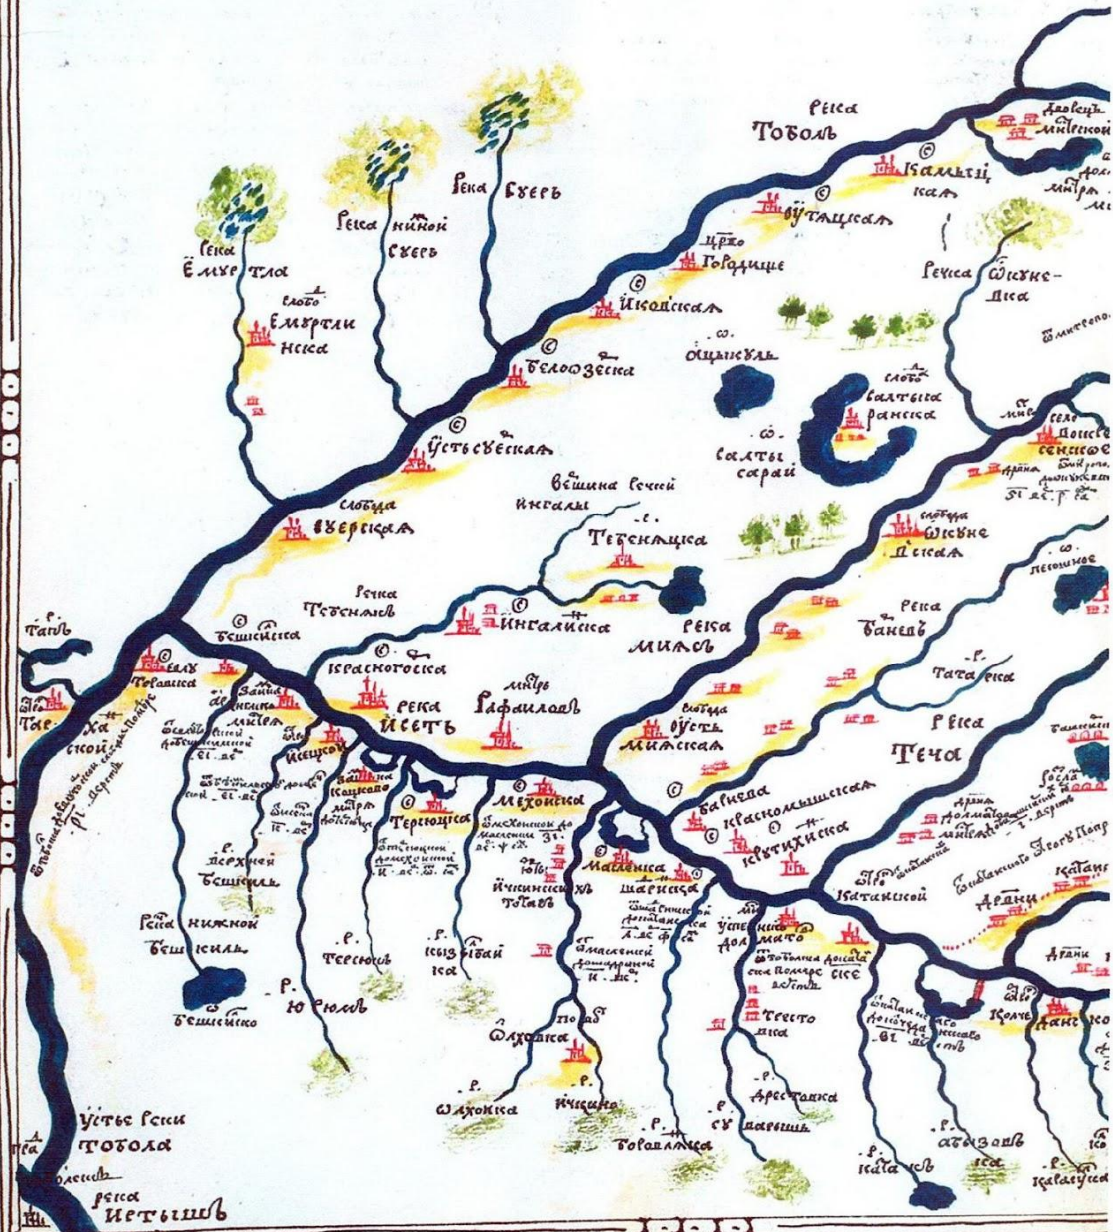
Река
Тоболъ

Двоецъ
Минеской

Камыш
кая

Бутацкая

Река Суерь

Река нижной
Суерь

Река
Ёмуртла

Ёмуртли
нска

Царево
Городище

Икоиская

Белоозерска

Ф.
Ошкулъ

Усть суерская

слобода
Салтыко
ранска

Салты
сарай

Речка Ошуне-
Дка

вершина речки
Ингалы

Тебенацка

слобода
Суерска

Речка
Тебенякъ

Бешнеска

Ингалиска

Река
Миасъ

Краснгоска

Река
Исеть

Мнтр
Рафаилов

слобода
Усть
Миаская

Река
Банев

Тата река

Река
Теча

Ялу
Торовска

Зашнск
мнтрь

Исецкой

Терсюцска

Мехонска

Банева

Красномысская

Кутихинска

Малтеска
Шариска

Усть
Долмато

Ошунеска

Тапъ

Хаеской

Р.
Верхней
Бешкиль

Река нижной
Бешкиль

Р.
Терсюкь

Р.
Юрюмъ

Бешнеско

Р.
Кызбобай
ка

Ичкинской
тобаев

Шахонка

Р.
Шахонка

Р.
Ичкинка

Р.
Боровлянка

Р.
Сухаръ

Ареста Танка

Р.
Арестанка

Р.
Кататкъ

Р.
Атызовъ
ска

Р.
Каралугска

Катанкиной

Араны

Колче

Устье реки
Тобола

река
Иртышь

Река
Теча